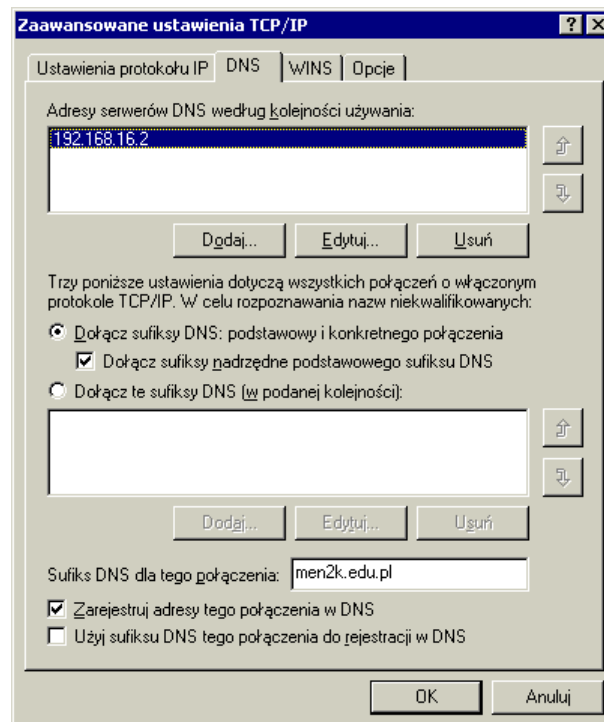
Zaawansowane ustawienia TCP/IP

? X

Ustawienia protokołu IP | DNS | WINS | Opcje

Adresy serwerów DNS według kolejności używania:

192.168.16.2

Dodaj... Edytuj... Usuń

Trzy poniższe ustawienia dotyczą wszystkich połączeń o włączonym protokole TCP/IP. W celu rozpoznawania nazw niekwalifikowanych:

Dołącz sufiksy DNS: podstawowy i konkretnego połączenia

Dołącz sufiksy nadrzędne podstawowego sufiksu DNS

Dołącz te sufiksy DNS (w podanej kolejności):

Dodaj... Edytuj... Usuń

Sufiks DNS dla tego połączenia: men2k.edu.pl

Zarejestruj adresy tego połączenia w DNS

Użyj sufiksu DNS tego połączenia do rejestracji w DNS

OK Anuluj